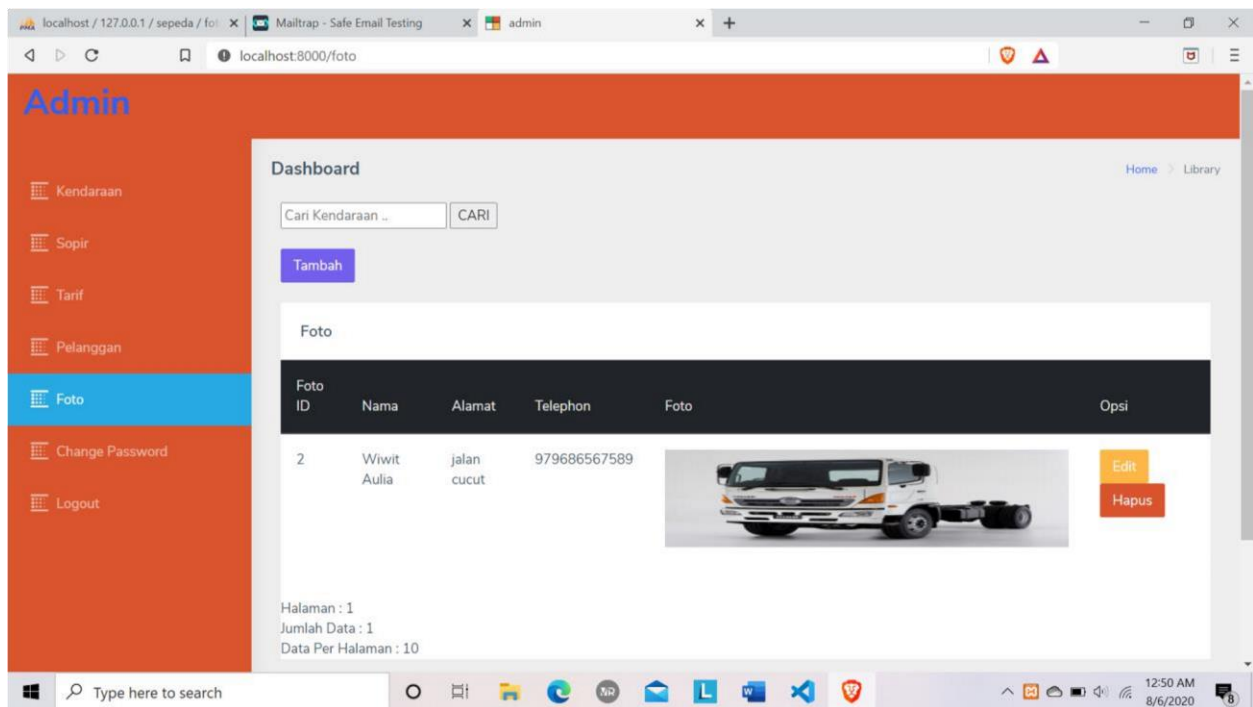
localhost / 127.0.0.1 / sepeda / fot ×
Mailtrap - Safe Email Testing ×
admin ×
+

localhost:8000/foto

Admin

Kendaraan
Sopir
Tarif
Pelanggan
Foto
Change Password
Logout

Dashboard

Home > Library

Cari Kendaraan ..
CARI

Tambah

Foto

| Foto ID | Nama | Alamat | Telephon | Foto | Opsi |
|---|---|---|---|---|---|
| 2 | Wiwit Aulia | jalan cucut | 979686567589 | | Edit Hapus |

Halaman : 1
Jumlah Data : 1
Data Per Halaman : 10

Type here to search

12:50 AM
8/6/2020
8